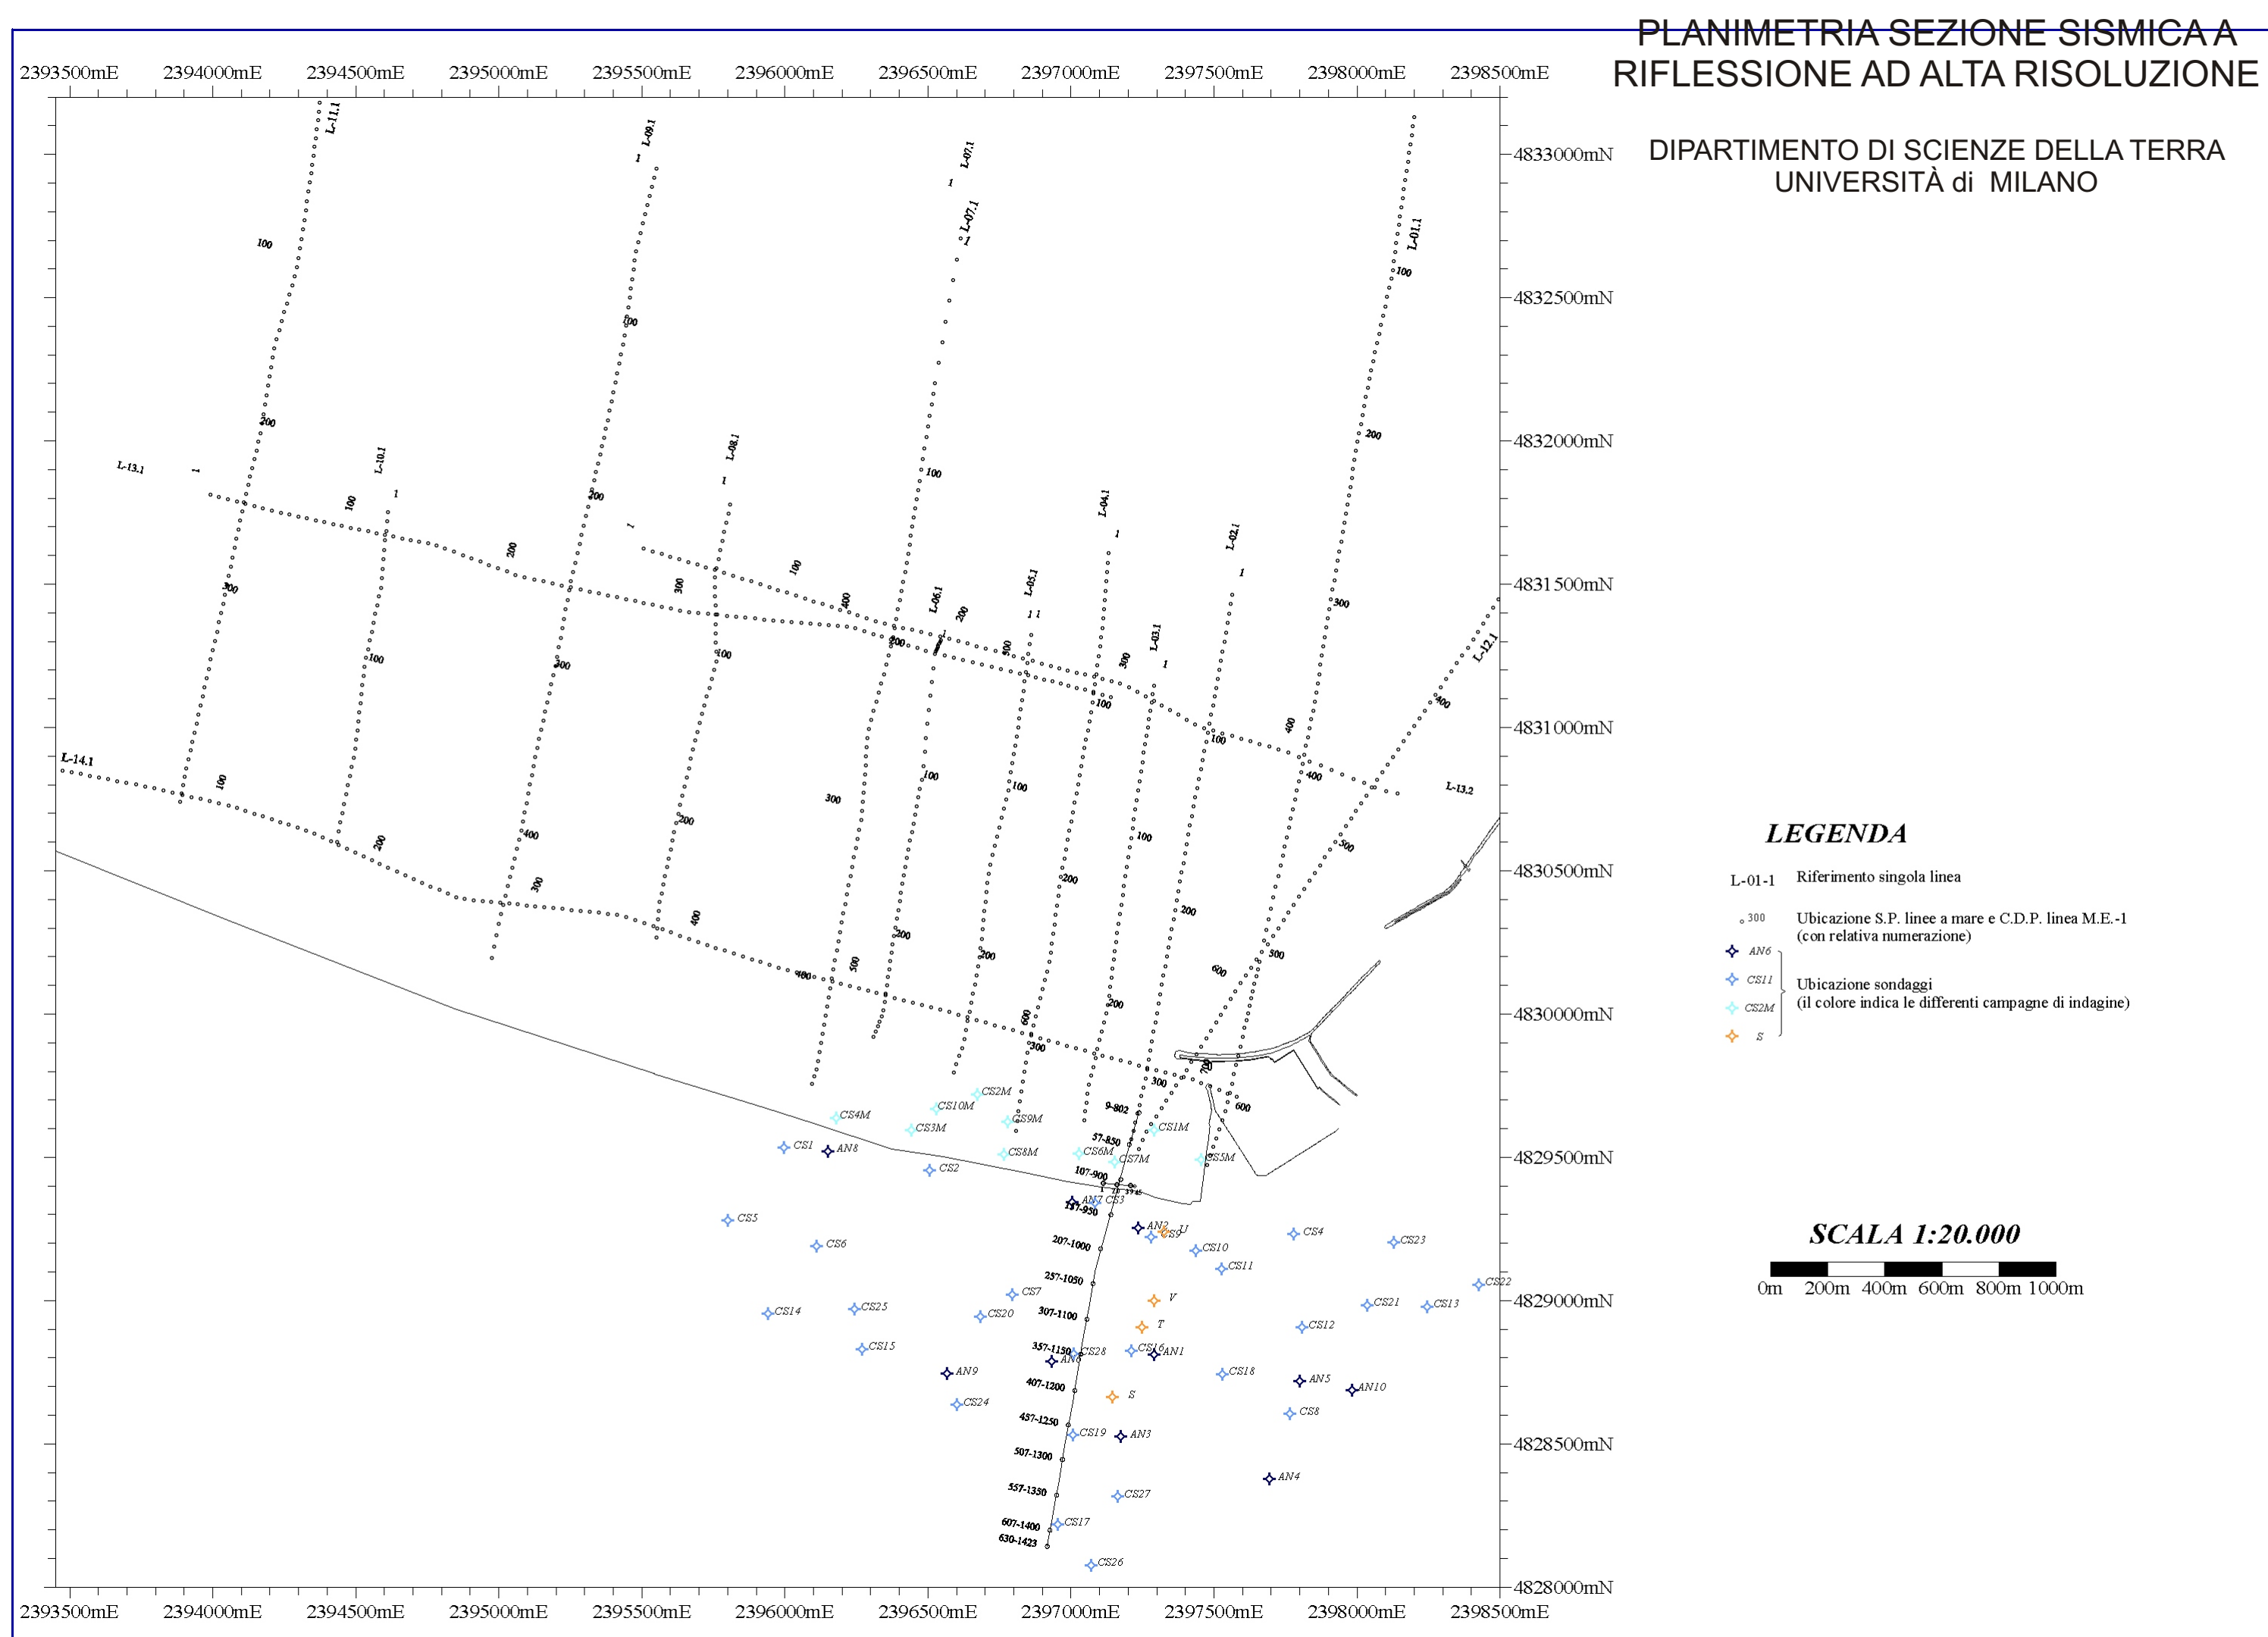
PLANIMETRIA SEZIONE SISMICA A RIFLESSIONE AD ALTA RISOLUZIONE

DIPARTIMENTO DI SCIENZE DELLA TERRA
UNIVERSITÀ di MILANO

2393500mE 2394000mE 2394500mE 2395000mE 2395500mE 2396000mE 2396500mE 2397000mE 2397500mE 2398000mE 2398500mE

4833000mN
4832500mN
4832000mN
4831500mN
4831000mN
4830500mN
4830000mN
4829500mN
4829000mN
4828500mN
4828000mN

L-11.1 L-09.1 L-07.1 L-07.1 L-01.1 L-13.1 L-10.1 L-08.1 L-04.1 L-02.1 L-06.1 L-05.1 L-03.1 L-12.1 L-14.1 L-13.2

1 100 200 300 400 500 600 700

9-802 57-850 107-900 157-950 207-1000 257-1050 307-1100 357-1150 407-1200 457-1250 507-1300 557-1350 607-1400 630-1423

CS1 CS2 CS3 CS4 CS5 CS6 CS7 CS8 CS9 CS10 CS11 CS12 CS13 CS14 CS15 CS16 CS17 CS18 CS19 CS20 CS21 CS22 CS23 CS24 CS25 CS26 CS27 CS28
CS1M CS2M CS3M CS4M CS5M CS6M CS7M CS8M CS9M CS10M
AN1 AN2 AN3 AN4 AN5 AN6 AN7 AN8 AN9 AN10
S T U V

LEGENDA
L-01-1 Riferimento singola linea
300 Ubicazione S.P. linee a mare e C.D.P. linea M.E.-1 (con relativa numerazione)
AN6
CS11
CS2M
S
Ubicazione sondaggi (il colore indica le differenti campagne di indagine)

SCALA 1:20.000
0m 200m 400m 600m 800m 1000m

2393500mE 2394000mE 2394500mE 2395000mE 2395500mE 2396000mE 2396500mE 2397000mE 2397500mE 2398000mE 2398500mE